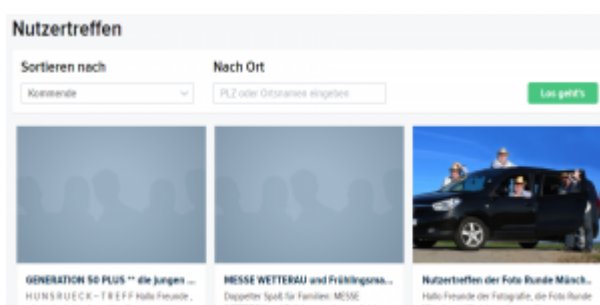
Nutzertreffen

Sortieren nach

Kommende

Nach Ort

PLZ oder Ortsnamen eingeben

Los geht's

GENERATION 50 PLUS ** die jungen ...
HUNSRUECK-TREFF Hallo Freunde ,

MESSE WETTERAU und Frühlingsma...
Doppelter Spaß für Familien: MESSE

Nutzertreffen der Foto Runde Münch...
Hallo Freunde der Fotografie, die Foto Runde